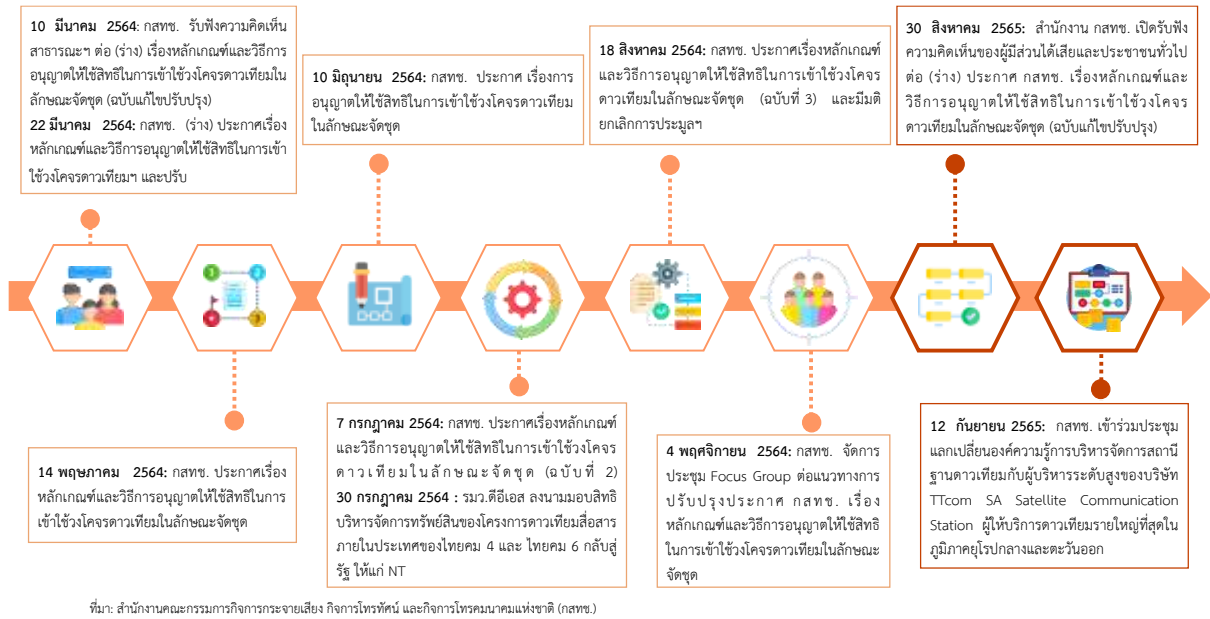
**10 มีนาคม 2564:** กสทช. รับฟังความคิดเห็นสาธารณะฯ ต่อ (ร่าง) เรื่องหลักเกณฑ์และวิธีการอนุญาตให้ใช้สิทธิในการเข้าใช้วงโคจรดาวเทียมในลักษณะจัดชุด (ฉบับแก้ไขปรับปรุง)
**22 มีนาคม 2564:** กสทช. (ร่าง) ประกาศเรื่องหลักเกณฑ์และวิธีการอนุญาตให้ใช้สิทธิในการเข้าใช้วงโคจรดาวเทียมฯ และปรับ

**10 มิถุนายน 2564:** กสทช. ประกาศ เรื่องการอนุญาตให้ใช้สิทธิในการเข้าใช้วงโคจรดาวเทียมในลักษณะจัดชุด

**18 สิงหาคม 2564:** กสทช. ประกาศเรื่องหลักเกณฑ์และวิธีการอนุญาตให้ใช้สิทธิในการเข้าใช้วงโคจรดาวเทียมในลักษณะจัดชุด (ฉบับที่ 3) และมีมติยกเลิกการประมูลฯ

**30 สิงหาคม 2565:** สำนักงาน กสทช. เปิดรับฟังความคิดเห็นของผู้มีส่วนได้เสียและประชาชนทั่วไปต่อ (ร่าง) ประกาศ กสทช. เรื่องหลักเกณฑ์และวิธีการอนุญาตให้ใช้สิทธิในการเข้าใช้วงโคจรดาวเทียมในลักษณะจัดชุด (ฉบับแก้ไขปรับปรุง)

**14 พฤษภาคม 2564:** กสทช. ประกาศเรื่องหลักเกณฑ์และวิธีการอนุญาตให้ใช้สิทธิในการเข้าใช้วงโคจรดาวเทียมในลักษณะจัดชุด

**7 กรกฎาคม 2564:** กสทช. ประกาศเรื่องหลักเกณฑ์และวิธีการอนุญาตให้ใช้สิทธิในการเข้าใช้วงโคจรดาวเทียมในลักษณะจัดชุด (ฉบับที่ 2)
**30 กรกฎาคม 2564 :** รมว.ดีอีเอส ลงนามมอบสิทธิบริหารจัดการทรัพย์สินของโครงการดาวเทียมสื่อสารภายในประเทศของไทยคม 4 และ ไทยคม 6 กลับสู่รัฐ ให้แก่ NT

**4 พฤศจิกายน 2564:** กสทช. จัดการประชุม Focus Group ต่อแนวทางการปรับปรุงประกาศ กสทช. เรื่องหลักเกณฑ์และวิธีการอนุญาตให้ใช้สิทธิในการเข้าใช้วงโคจรดาวเทียมในลักษณะจัดชุด

**12 กันยายน 2565:** กสทช. เข้าร่วมประชุมแลกเปลี่ยนองค์ความรู้การบริหารจัดการสถานีฐานดาวเทียมกับผู้บริหารระดับสูงของบริษัท TTcom SA Satellite Communication Station ผู้ให้บริการดาวเทียมรายใหญ่ที่สุดในภูมิภาคยุโรปกลางและตะวันออก

ที่มา: สำนักงานคณะกรรมการกิจการกระจายเสียง กิจการโทรทัศน์ และกิจการโทรคมนาคมแห่งชาติ (กสทช.)